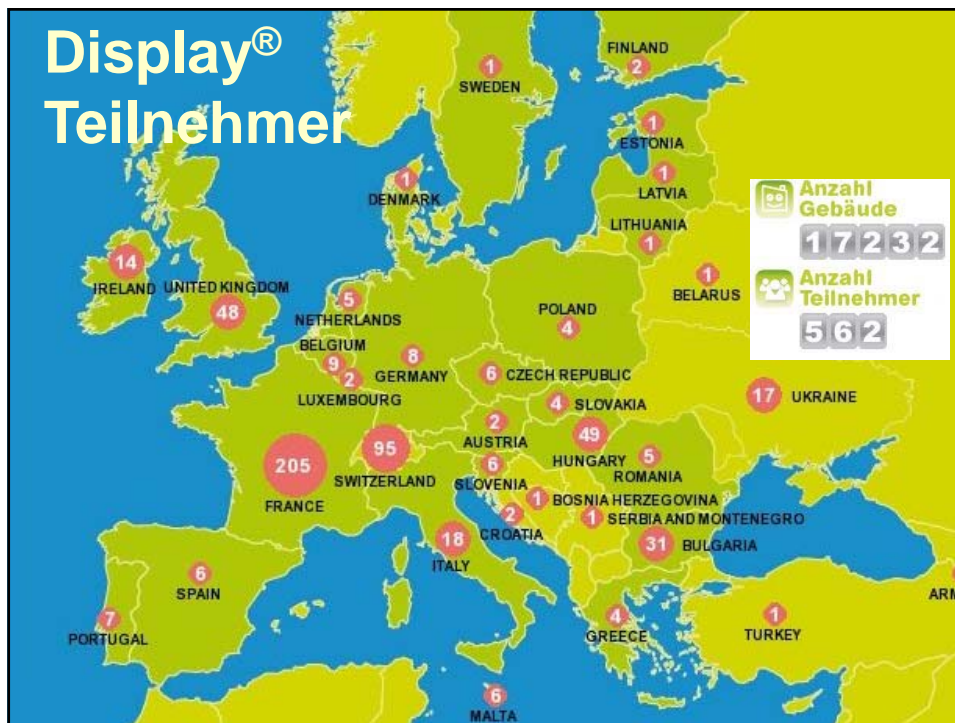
Display®
Teilnehmer

1 SWEDEN
FINLAND 2
1 ESTONIA
1 LATVIA
LITHUANIA 1
1 DENMARK
1 BELARUS
14 IRELAND
UNITED KINGDOM 48
5 NETHERLANDS
POLAND 4
BELGIUM 9
2 LUXEMBOURG
8 GERMANY
6 CZECH REPUBLIC
17 UKRAINE
4 SLOVAKIA
2 AUSTRIA
49 HUNGARY
5 ROMANIA
205 FRANCE
95 SWITZERLAND
6 SLOVENIA
1 BOSNIA HERZEGOVINA
2 CROATIA
1 SERBIA AND MONTENEGRO
18 ITALY
31 BULGARIA
6 SPAIN
7 PORTUGAL
4 GREECE
1 TURKEY
6 MALTA
ARM

Anzahl Gebäude
17232
Anzahl Teilnehmer
562